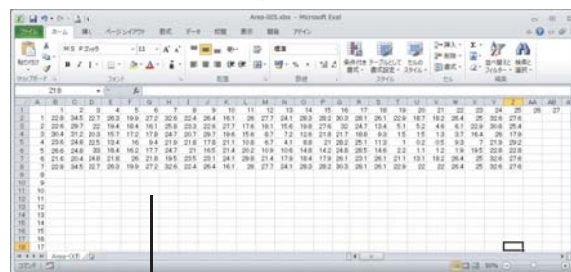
Area-005.xlsx - Microsoft Excel

ファイル ホーム 挿入 ページレイアウト 数式 データ 校閲 表示 開発 アドイン

MS Pゴシック 11

標準

条件付き書式 テーブルとして書式設定 セルのスタイル

挿入 削除 書式

並べ替えとフィルター 検索と選択

クリップボード フォント 配置 数値 スタイル セル 編集

Z18

| | A | B | C | D | E | F | G | H | I | J | K | L | M | N | O | P | Q | R | S | T | U | V | W | X | Y | Z | AA | AB |
|---|---|---|---|---|---|---|---|---|---|---|---|---|---|---|---|---|---|---|---|---|---|---|---|---|---|---|---|---|
| 1 | | 1 | 2 | 3 | 4 | 5 | 6 | 7 | 8 | 9 | 10 | 11 | 12 | 13 | 14 | 15 | 16 | 17 | 18 | 19 | 20 | 21 | 22 | 23 | 24 | 25 | 26 | 27 |
| 2 | 1 | 22.6 | 34.5 | 22.7 | 26.3 | 19.9 | 27.2 | 32.6 | 22.4 | 26.4 | 16.1 | 26 | 27.7 | 24.1 | 28.3 | 28.2 | 30.3 | 28.1 | 26.1 | 22.9 | 18.7 | 18.2 | 26.4 | 25 | 32.6 | 27.6 | | |
| 3 | 2 | 22.6 | 28.7 | 22 | 19.4 | 18.4 | 16.1 | 25.8 | 23.3 | 22.6 | 27.7 | 17.6 | 16.1 | 15.6 | 19.8 | 27.6 | 32 | 24.7 | 13.4 | 5.1 | 5.2 | 4.6 | 6.1 | 22.9 | 30.8 | 25.4 | | |
| 4 | 3 | 30.4 | 37.2 | 20.3 | 15.1 | 17.2 | 17.3 | 24.7 | 20.7 | 29.7 | 19.6 | 15.6 | 6.7 | 7.2 | 12.6 | 21.8 | 21.7 | 18.6 | 9.8 | 1.5 | 1.5 | 1.3 | 3.7 | 18.4 | 26 | 17.9 | | |
| 5 | 4 | 23.6 | 24.8 | 22.5 | 13.4 | 16 | 9.4 | 21.9 | 21.8 | 17.8 | 21.1 | 10.8 | 6.7 | 4.1 | 6.8 | 21 | 28.2 | 25.1 | 11.3 | 1 | 0.2 | 0.5 | 9.3 | 7 | 21.9 | 29.2 | | |
| 6 | 5 | 26.6 | 24.6 | 20.4 | 18.6 | 16.2 | 17.7 | 24.7 | 21 | 16.5 | 21.4 | 20.2 | 10.9 | 10.6 | 14.8 | 14.2 | 24.6 | 26.5 | 14.6 | 2.2 | 1.1 | 1.2 | 1.9 | 19.5 | 20.8 | 22.9 | | |
| 7 | 6 | 21.6 | 20.4 | 24.8 | 21.8 | 26 | 21.8 | 19.5 | 23.5 | 23.1 | 24.1 | 29.8 | 21.4 | 17.9 | 18.4 | 17.9 | 26.1 | 23.1 | 26.1 | 21.1 | 13.1 | 18.2 | 26.4 | 25 | 32.6 | 27.6 | | |
| 8 | 7 | 22.8 | 34.5 | 22.7 | 26.3 | 19.9 | 27.2 | 32.6 | 22.4 | 26.4 | 16.1 | 26 | 27.7 | 24.1 | 28.3 | 28.2 | 30.3 | 28.1 | 26.1 | 22.9 | 18.7 | 18.2 | 26.4 | 25 | 32.6 | 27.6 | | |
| 9 | 8 | | | | | | | | | | | | | | | | | | | | | | | | | | | |
| 10 | 9 | | | | | | | | | | | | | | | | | | | | | | | | | | | |
| 11 | 10 | | | | | | | | | | | | | | | | | | | | | | | | | | | |
| 12 | 11 | | | | | | | | | | | | | | | | | | | | | | | | | | | |
| 13 | 12 | | | | | | | | | | | | | | | | | | | | | | | | | | | |
| 14 | 13 | | | | | | | | | | | | | | | | | | | | | | | | | | | |
| 15 | 14 | | | | | | | | | | | | | | | | | | | | | | | | | | | |
| 16 | 15 | | | | | | | | | | | | | | | | | | | | | | | | | | | |
| 17 | 16 | | | | | | | | | | | | | | | | | | | | | | | | | | | |
| 18 | 17 | | | | | | | | | | | | | | | | | | | | | | | | | | | |

Area-005

コマンド

90%